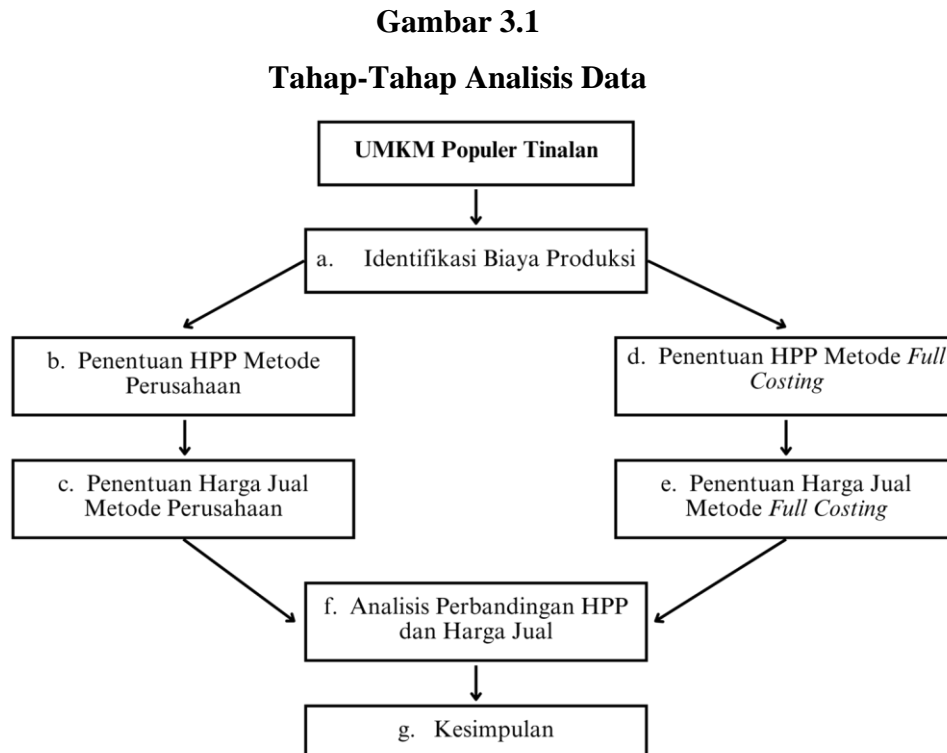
Gambar 3.1

Tahap-Tahap Analisis Data

UMKM Populer Tinalan

a. Identifikasi Biaya Produksi

b. Penentuan HPP Metode Perusahaan

c. Penentuan Harga Jual Metode Perusahaan

d. Penentuan HPP Metode Full Costing

e. Penentuan Harga Jual Metode Full Costing

f. Analisis Perbandingan HPP dan Harga Jual

g. Kesimpulan